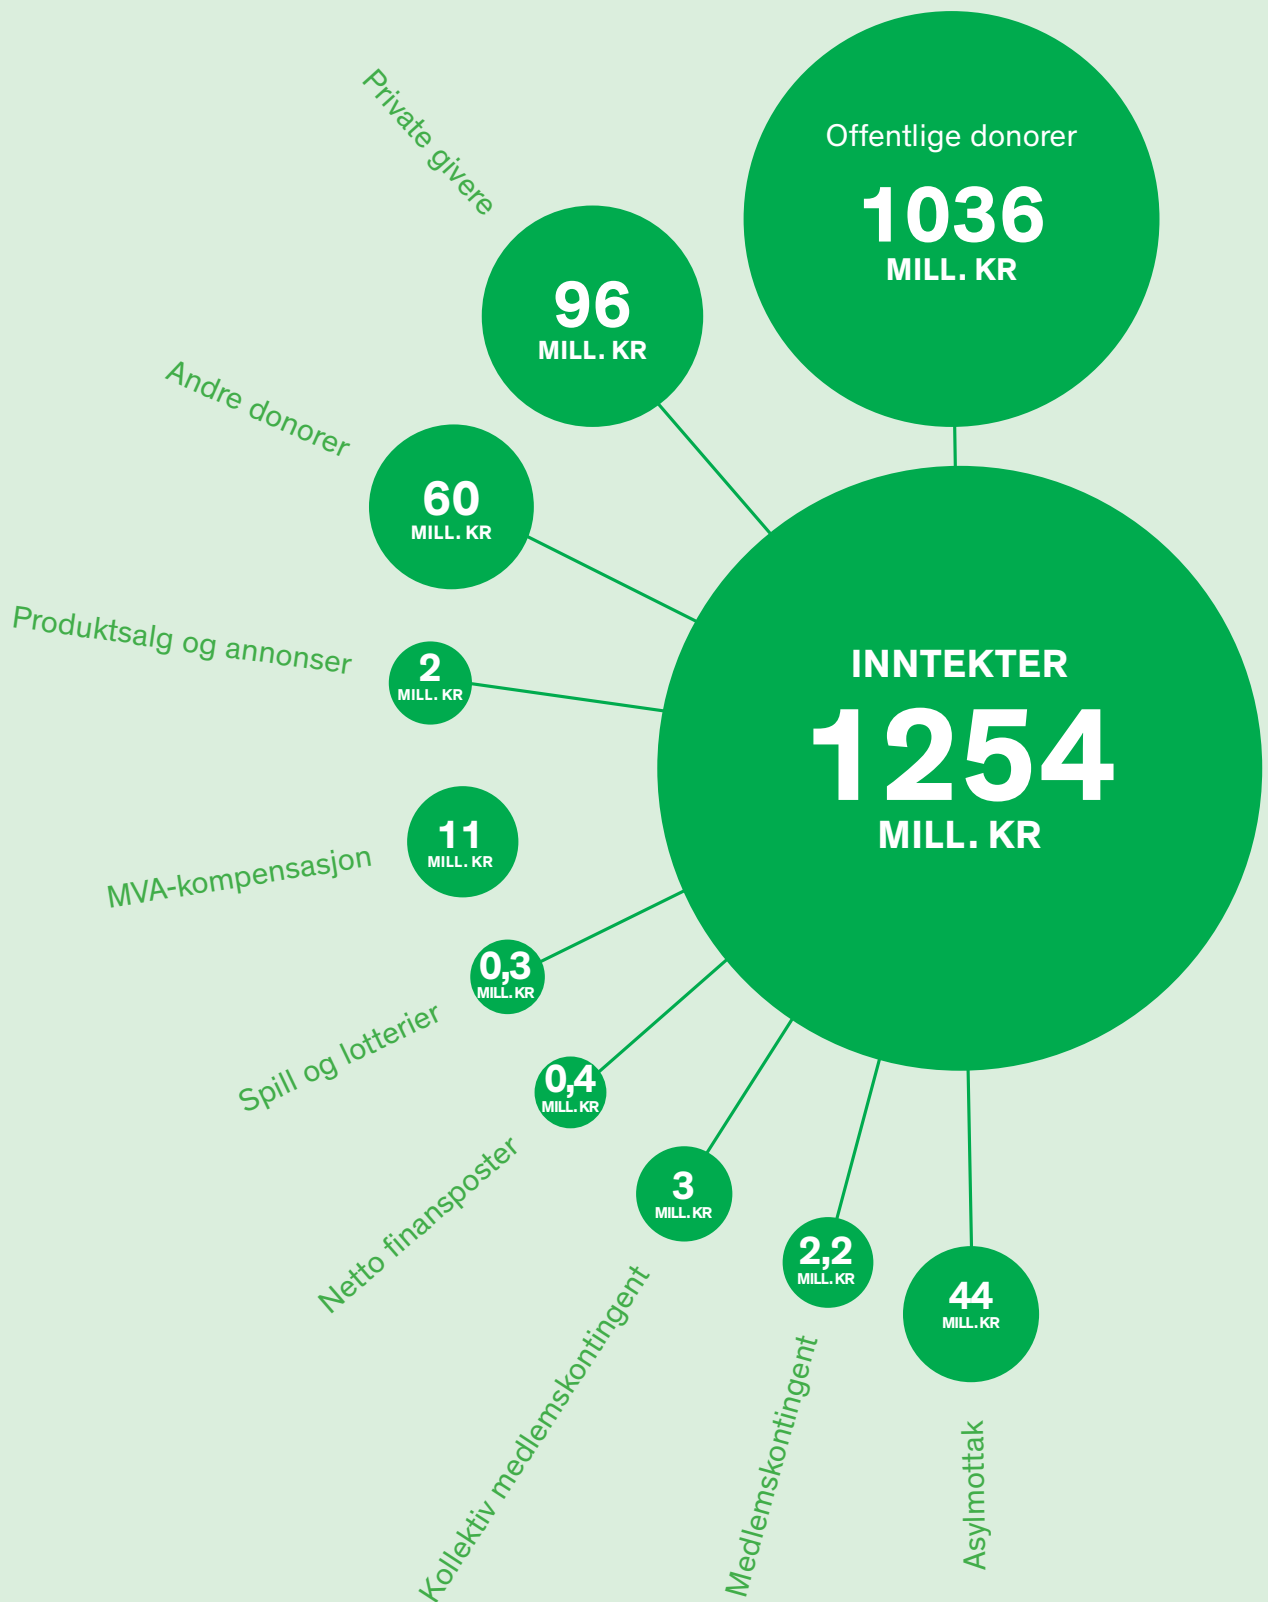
Private givere

Offentlige donorer
1036
MILL. KR

96
MILL. KR

Andre donorer

60
MILL. KR

Produktsalg og annonser

2
MILL. KR

INNTEKTER
1254
MILL. KR

11
MILL. KR

MVA-kompensasjon

0,3
MILL. KR

Spill og lotterier

0,4
MILL. KR

Netto finansposter

3
MILL. KR

2,2
MILL. KR

44
MILL. KR

Kollektiv medlemskontingent

Medlemskontingent

Asylmottak